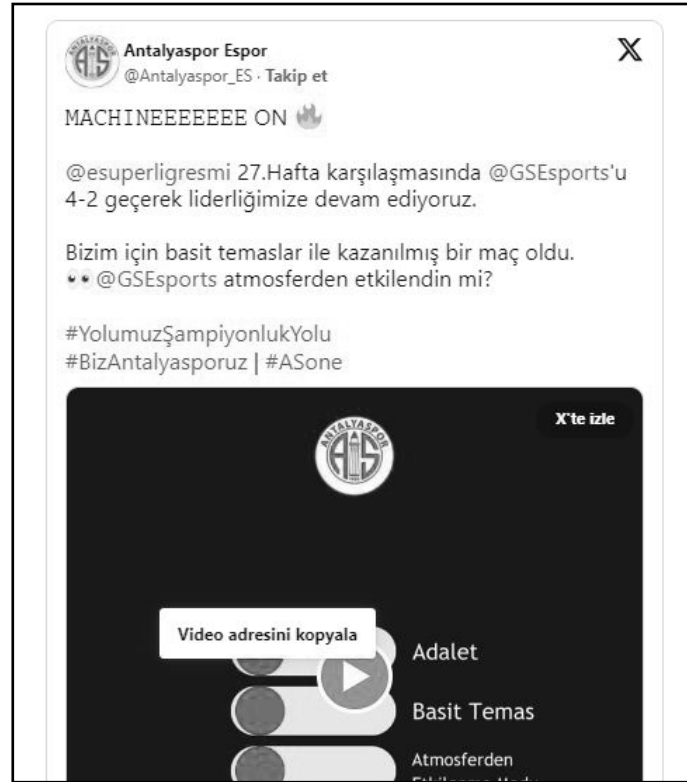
Antalyaspor Espor
@Antalyaspor_ES · Takip et

MACHINEEEEEEE ON

@esuperligresmi 27.Hafta karşılaşmasında @GSEsports'u 4-2 geçerek liderliğimize devam ediyoruz.

Bizim için basit temaslar ile kazanılmış bir maç oldu. @GSEsports atmosferden etkilendin mi?

#YolumuzŞampiyonlukYolu
#BizAntalyasporuz | #ASone

X'te izle

ANTALYASPOR

Video adresini kopyala

Adalet

Basit Temas

Atmosferden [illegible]